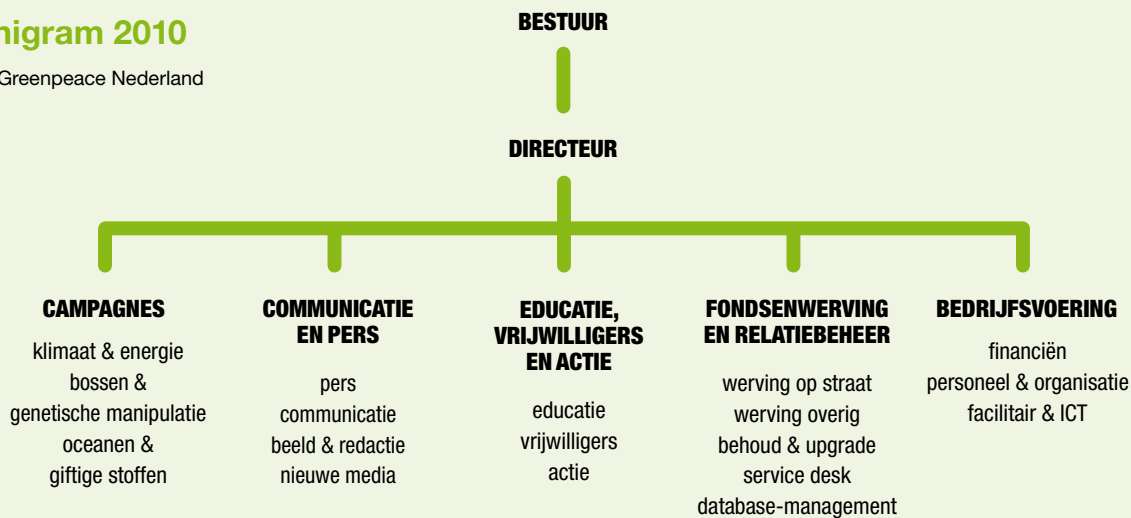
nigram 2010

Greenpeace Nederland

BESTUUR

DIRECTEUR

CAMPAGNES

klimaat & energie
bossen &
genetische manipulatie
oceanen &
giftige stoffen

COMMUNICATIE EN PERS

pers
communicatie
beeld & redactie
nieuwe media

EDUCATIE, VRIJWILLIGERS EN ACTIE

educatie
vrijwilligers
actie

FONDSENWERVING EN RELATIEBEHEER

werving op straat
werving overig
behoud & upgrade
service desk
database-management

BEDRIJFSVOERING

financiën
personeel & organisatie
facilitair & ICT